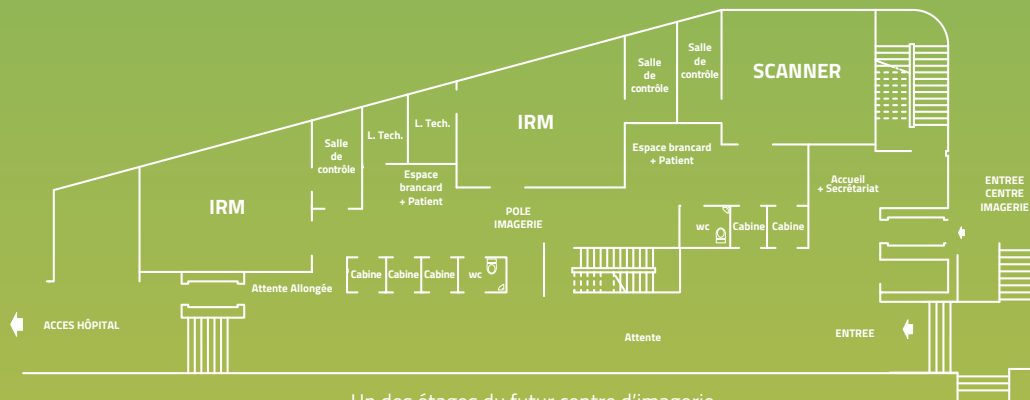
SCANNER

Salle de contrôle

Salle de contrôle

IRM

L. Tech.

L. Tech.

Salle de contrôle

Espace brancard + Patient

Espace brancard + Patient

Accueil + Secrétariat

ENTREE CENTRE IMAGERIE

IRM

POLE IMAGERIE

wc

Cabine

Cabine

Cabine

Cabine

Cabine

wc

Attente Allongée

ACCES HÔPITAL

Attente

ENTREE

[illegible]